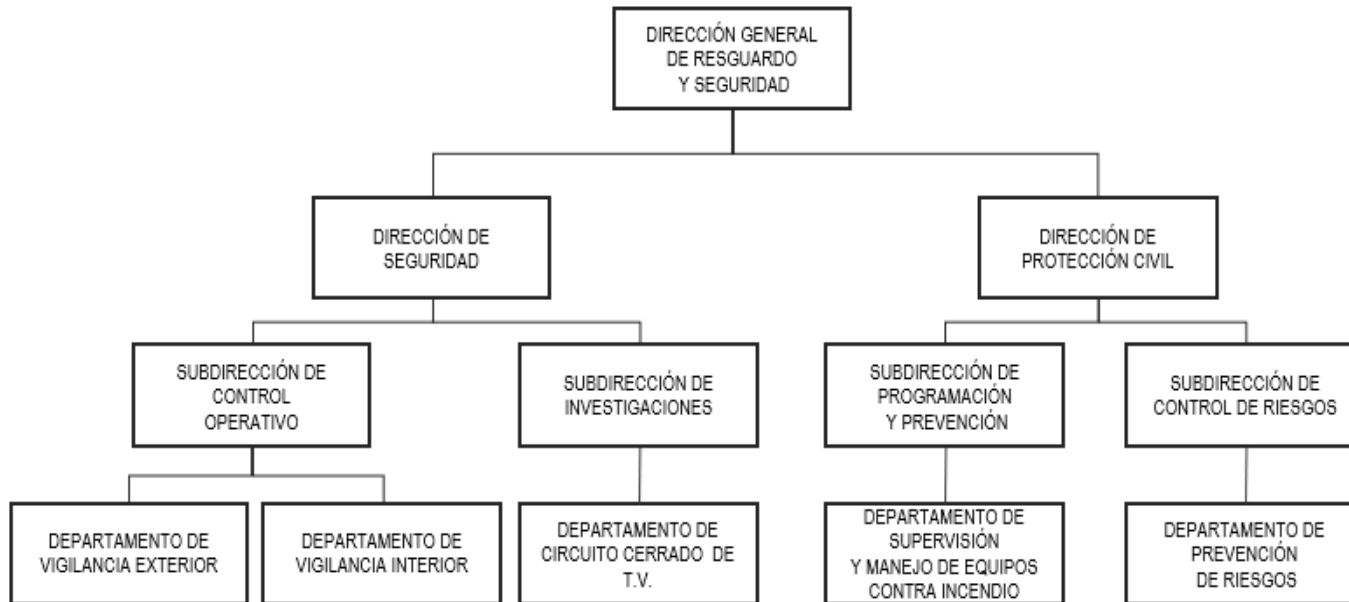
DIRECCIÓN GENERAL DE RESGUARDO Y SEGURIDAD

DIRECCIÓN DE SEGURIDAD

DIRECCIÓN DE PROTECCIÓN CIVIL

SUBDIRECCIÓN DE CONTROL OPERATIVO

SUBDIRECCIÓN DE INVESTIGACIONES

SUBDIRECCIÓN DE PROGRAMACIÓN Y PREVENCIÓN

SUBDIRECCIÓN DE CONTROL DE RIESGOS

DEPARTAMENTO DE VIGILANCIA EXTERIOR

DEPARTAMENTO DE VIGILANCIA INTERIOR

DEPARTAMENTO DE CIRCUITO CERRADO DE T.V.

DEPARTAMENTO DE SUPERVISIÓN Y MANEJO DE EQUIPOS CONTRA INCENDIO

DEPARTAMENTO DE PREVENCIÓN DE RIESGOS